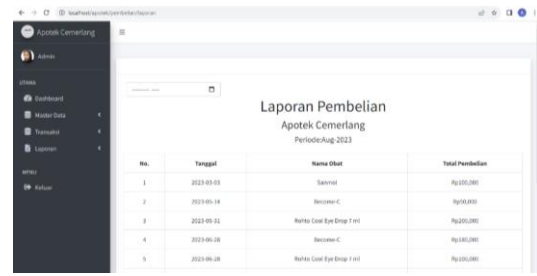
localhost/apotek/pembelian/laporan

Apotek Cemerlang

Admin

UTAMA

Dashboard

Master Data

Transaksi

Laporan

MENU

Keluar

------- ---

Laporan Pembelian

Apotek Cemerlang

Periode:Aug-2023

| No. | Tanggal | Nama Obat | Total Pembelian |
|---|---|---|---|
| 1 | 2023-03-03 | Sanmol | Rp100,000 |
| 2 | 2023-05-14 | Become-C | Rp50,000 |
| 3 | 2023-05-31 | Rohto Cool Eye Drop 7 ml | Rp200,000 |
| 4 | 2023-06-28 | Become-C | Rp100,000 |
| 5 | 2023-06-28 | Rohto Cool Eye Drop 7 ml | Rp100,000 |